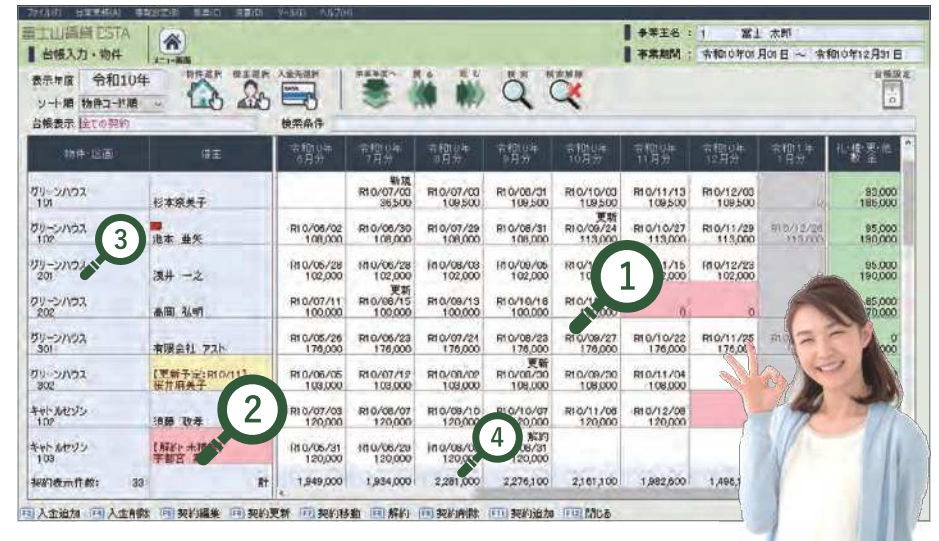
ファイル(F) 台帳表示(A) 情報設定(B) 帳票(C) 消費(D) ツール(T) ヘルプ(H)

富士山商標 ESTA
台帳入力・物件
メニュー画面

事業主名: 1 富士 太郎
事業期間: 令和10年01月01日 ～ 令和10年12月31日

表示年度 令和10年
ソート順 物件コード順
台帳表示 全ての契約
物件選択 借主選択 入金先選択 手帳表示へ 戻る 進む 検索 検索解除
検索条件
台帳設定

| 物件・区画 | 借主 | 令和10年6月分 | 令和10年7月分 | 令和10年8月分 | 令和10年9月分 | 令和10年10月分 | 令和10年11月分 | 令和10年12月分 | 令和11年1月分 | 礼・権・更・他敷金 |
|---|---|---|---|---|---|---|---|---|---|---|
| グリーンハウス 101 | 杉本奈美子 | | 新規 R10/07/00 36,500 | R10/07/00 109,500 | R10/08/31 109,500 | R10/10/03 109,500 | R10/11/13 109,500 | R10/12/03 109,500 | | 83,000 186,000 |
| グリーンハウス 102 | 池本 善矢 | R10/06/02 108,000 | R10/06/30 108,000 | R10/07/29 108,000 | R10/08/31 108,000 | 更新 R10/09/24 113,000 | R10/10/27 113,000 | R10/11/29 113,000 | R10/12/26 113,000 | 95,000 180,000 |
| グリーンハウス 201 | 浅井 一之 | R10/06/28 102,000 | R10/06/28 102,000 | R10/08/03 102,000 | R10/09/05 102,000 | R10/ | /15 ,000 | R10/12/23 102,000 | | 95,000 190,000 |
| グリーンハウス 202 | 桑田 弘明 | R10/07/11 100,000 | 更新 R10/08/15 100,000 | R10/09/13 100,000 | R10/10/16 100,000 | R10/ | | 0 | 0 | 85,000 70,000 |
| グリーンハウス 301 | 有限会社 アスト | R10/05/26 176,000 | R10/06/23 176,000 | R10/07/24 176,000 | R10/08/23 176,000 | R10/09/27 176,000 | R10/10/22 176,000 | R10/11/25 176,000 | | |
| グリーンハウス 302 | 【更新予定:R10/11】 桜井麻美子 | R10/06/05 108,000 | R10/07/12 108,000 | R10/08/02 108,000 | 更新 R10/08/30 108,000 | R10/09/30 108,000 | R10/11/04 108,000 | | | |
| キャトルセゾン 102 | 須藤 政春 | R10/07/03 120,000 | R10/08/07 120,000 | R10/09/10 120,000 | R10/10/07 120,000 | R10/11/06 120,000 | R10/12/06 120,000 | | | |
| キャトルセゾン 103 | 【解約:未精】 宇都宮 | R10/06/31 120,000 | R10/06/29 120,000 | R10/08/0 120,000 | 解約 R10/08/31 120,000 | | | | | |
| 契約表示件数: 33 | 計 | 1,949,000 | 1,934,000 | 2,281,000 | 2,276,100 | 2,161,100 | 1,982,800 | 1,496,1 | | |

1 2 3 4

F2 入金追加 F4 入金削除 F5 契約編集 F6 契約更新 F7 契約移動 F8 解約 F9 契約削除 F11 契約追加 F12 閉じる